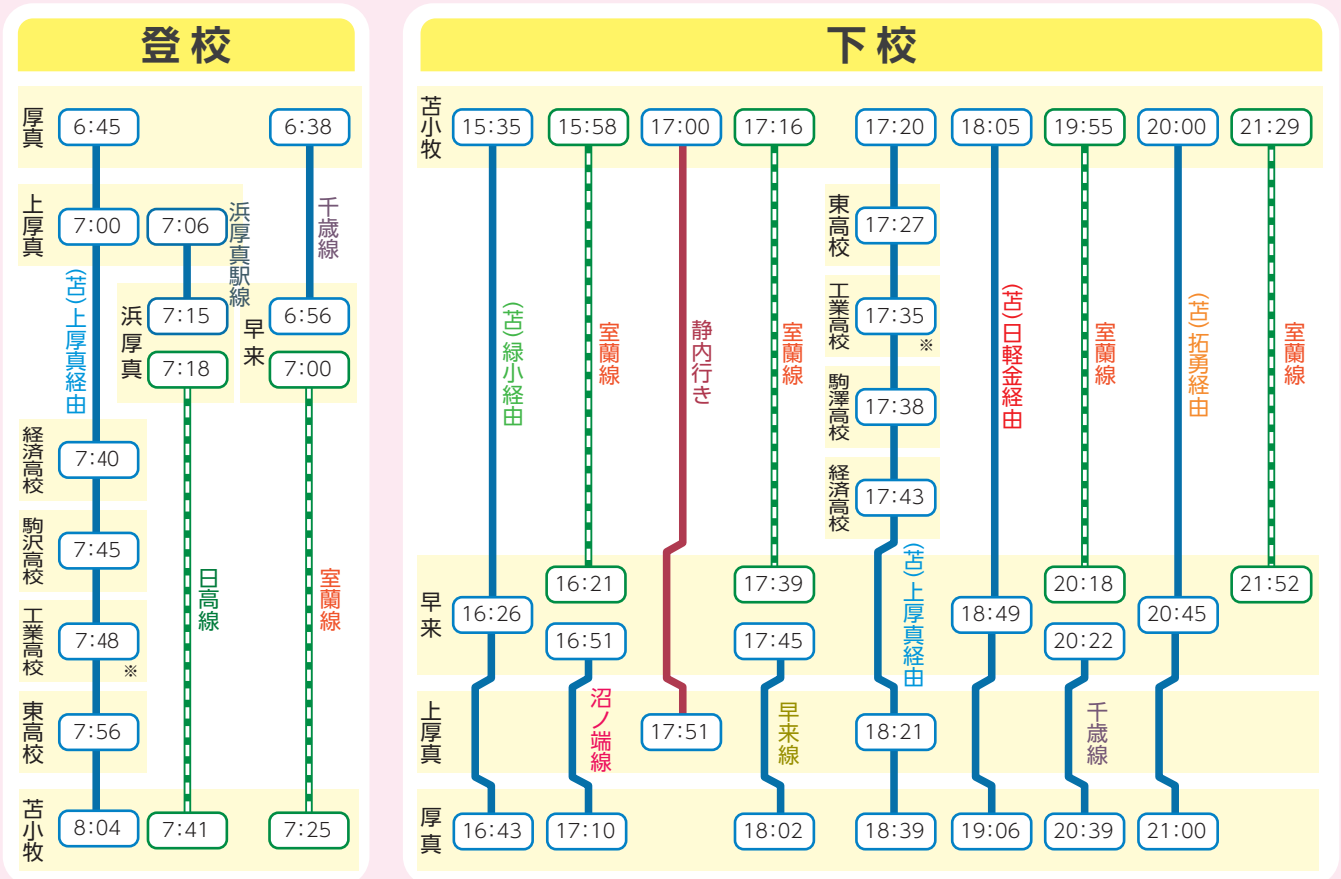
登校

厚真 6:45 6:38

上厚真 7:00 7:06 浜厚真駅線 千歳線

(苫)上厚真経由

浜厚真 7:15 7:18 早来 6:56 7:00

経済高校 7:40

駒沢高校 7:45

工業高校 7:48 ※

東高校 7:56

日高線 室蘭線

苫小牧 8:04 7:41 7:25

下校

苫小牧 15:35 15:58 17:00 17:16 17:20 18:05 19:55 20:00 21:29

東高校 17:27

工業高校 17:35 ※

駒澤高校 17:38

経済高校 17:43

(苫)緑小経由 室蘭線 静内行き 室蘭線 (苫)日軽金経由 室蘭線 (苫)拓勇経由 室蘭線

早来 16:26 16:21 16:51 17:39 17:45 18:49 20:18 20:22 20:45 21:52

(苫)上厚真経由

沼ノ端線 早来線 千歳線

上厚真 17:51 18:21

厚真 16:43 17:10 18:02 18:39 19:06 20:39 21:00